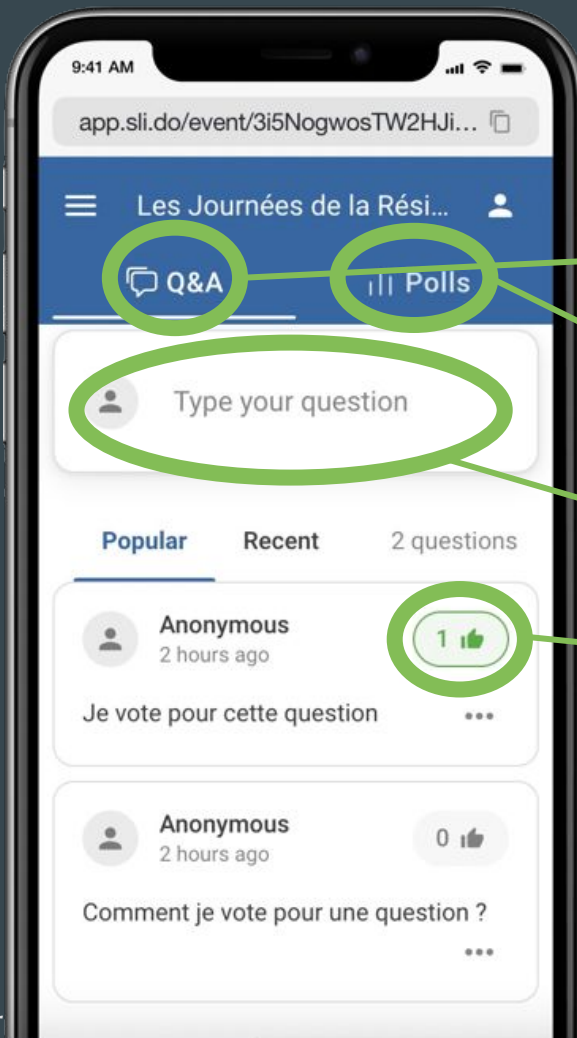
9:41 AM

app.sli.do/event/3i5NogwosTW2HJi...

Les Journées de la Rési...

Q&A

Polls

Type your question

Popular

Recent

2 questions

Anonymous
2 hours ago

1

Je vote pour cette question

Anonymous
2 hours ago

0

Comment je vote pour une question ?